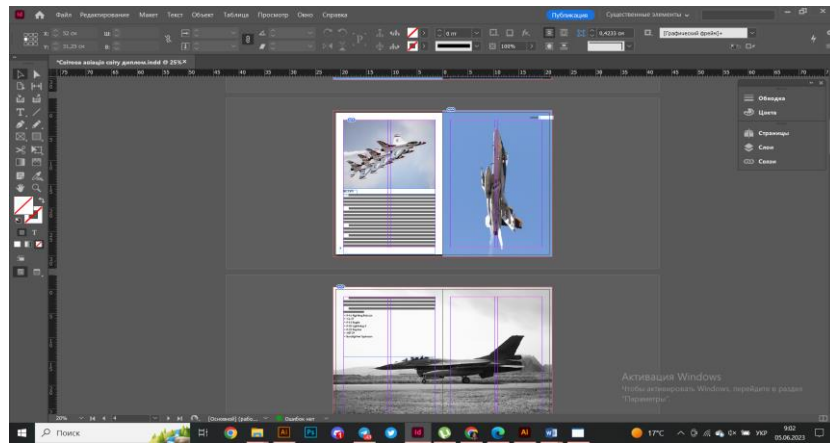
Файл Редактирование Макет Текст Объект Таблица Просмотр Окно Справка

Публикация Существенные элементы

*Світова авіація світу диплом.indd @ 25%

Обводка
Цвета
Страницы
Слои
Сноски

[Графический фрейм]+

Активация Windows
Чтобы активировать Windows, перейдите в раздел "Параметры".

20%
[Основной] (рабо...
Ошибок нет

Поиск

17°C УКР 9:02 05.06.2023